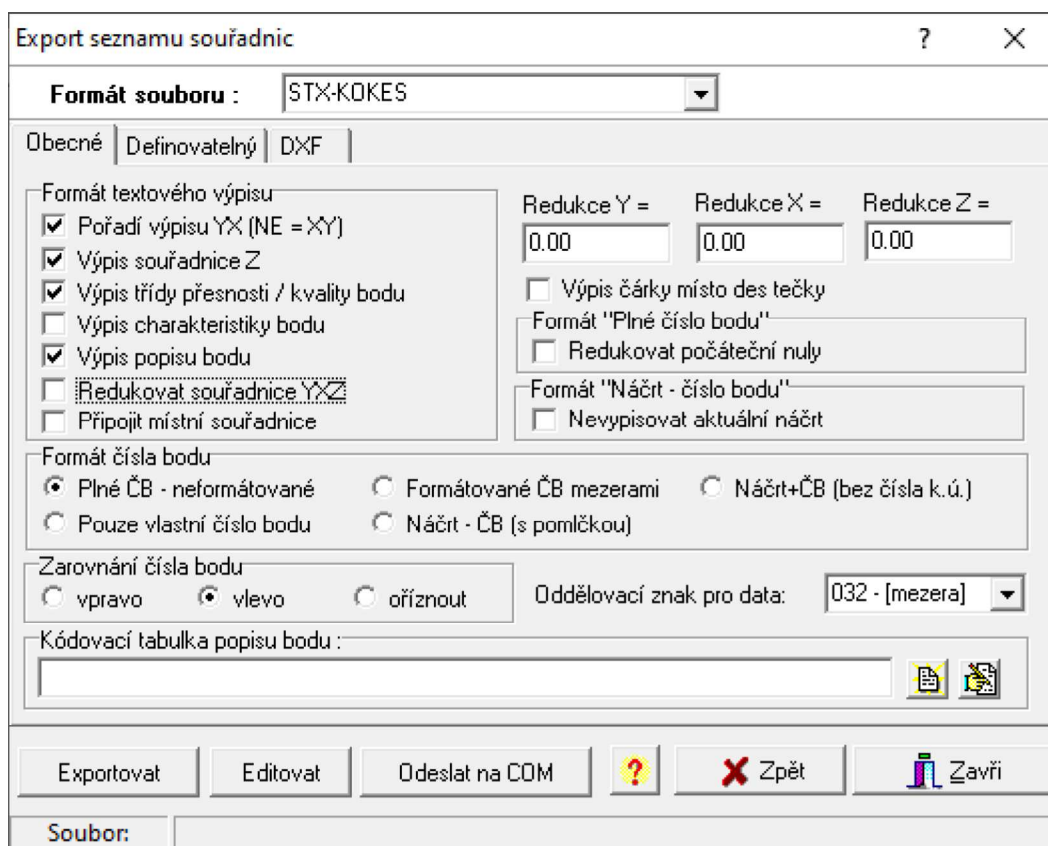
Export seznamu souřadnic ? ×

Formát souboru : STX-KOKES

Obecné | Definovatelný | DXF

Formát textového výpisu
Pořadí výpisu YX (NE = XY)
Výpis souřadnice Z
Výpis třídy přesnosti / kvality bodu
Výpis charakteristiky bodu
Výpis popisu bodu
Redukovat souřadnice YXZ
Připojit místní souřadnice

Redukce Y = 0.00
Redukce X = 0.00
Redukce Z = 0.00

Výpis čárky místo des tečky

Formát "Plné číslo bodu"
Redukovat počáteční nuly

Formát "Náčrt - číslo bodu"
Nevypisovat aktuální náčrt

Formát čísla bodu
Plné ČB - neformátované
Formátované ČB mezerami
Náčrt+ČB (bez čísla k.ú.)
Pouze vlastní číslo bodu
Náčrt - ČB (s pomlčkou)

Zarovnání čísla bodu
vpravo
vlevo
oříznout

Oddělovací znak pro data: 032 - [mezera]

Kódovací tabulka popisu bodu :

Exportovat | Editovat | Odeslat na COM | ? | Zpět | Zavři

Soubor: